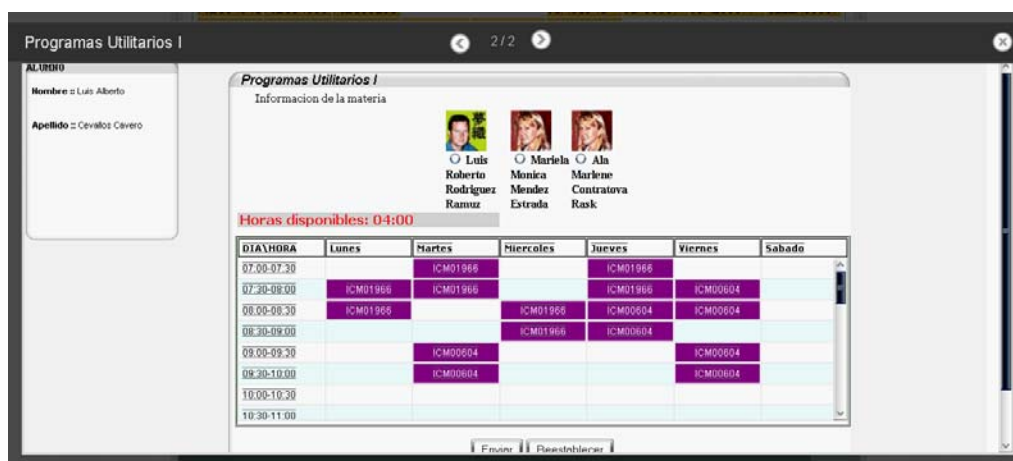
Programas Utilitarios I

2/2

ALUMNO

Nombre :: Luis Alberto

Apellido :: Cevallos Cavero

Programas Utilitarios I

Informacion de la materia

Luis Roberto Rodriguez Ramuz

Mariela Monica Mendez Estrada

Ala Marlene Contratova Rask

Horas disponibles: 04:00

| DIA\HORA | Lunes | Martes | Miercoles | Jueves | Viernes | Sabado |
|---|---|---|---|---|---|---|
| 07:00-07:30 | | ICM01966 | | ICM01966 | | |
| 07:30-08:00 | ICM01966 | ICM01966 | | ICM01966 | ICM00604 | |
| 08:00-08:30 | ICM01966 | | ICM01966 | ICM00604 | ICM00604 | |
| 08:30-09:00 | | | ICM01966 | ICM00604 | | |
| 09:00-09:30 | | ICM00604 | | | ICM00604 | |
| 09:30-10:00 | | ICM00604 | | | ICM00604 | |
| 10:00-10:30 | | | | | | |
| 10:30-11:00 | | | | | | |

Enviar Reestablecer